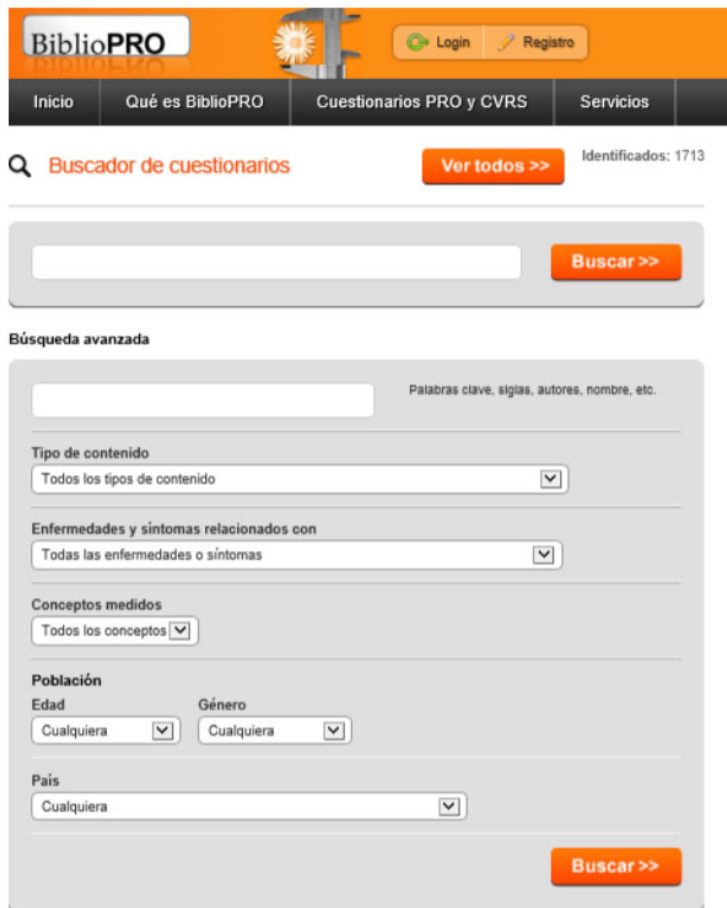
BiblioPRO

Login | Registro

Inicio | Qué es BiblioPRO | Cuestionarios PRO y CVRS | Servicios

Buscador de cuestionarios

Ver todos >>

Identificados: 1713

Buscar >>

Búsqueda avanzada

Palabras clave, siglas, autores, nombre, etc.

Tipo de contenido
Todos los tipos de contenido

Enfermedades y síntomas relacionados con
Todas las enfermedades o síntomas

Conceptos medidos
Todos los conceptos

Población
Edad
Cualquiera
Género
Cualquiera

País
Cualquiera

Buscar >>